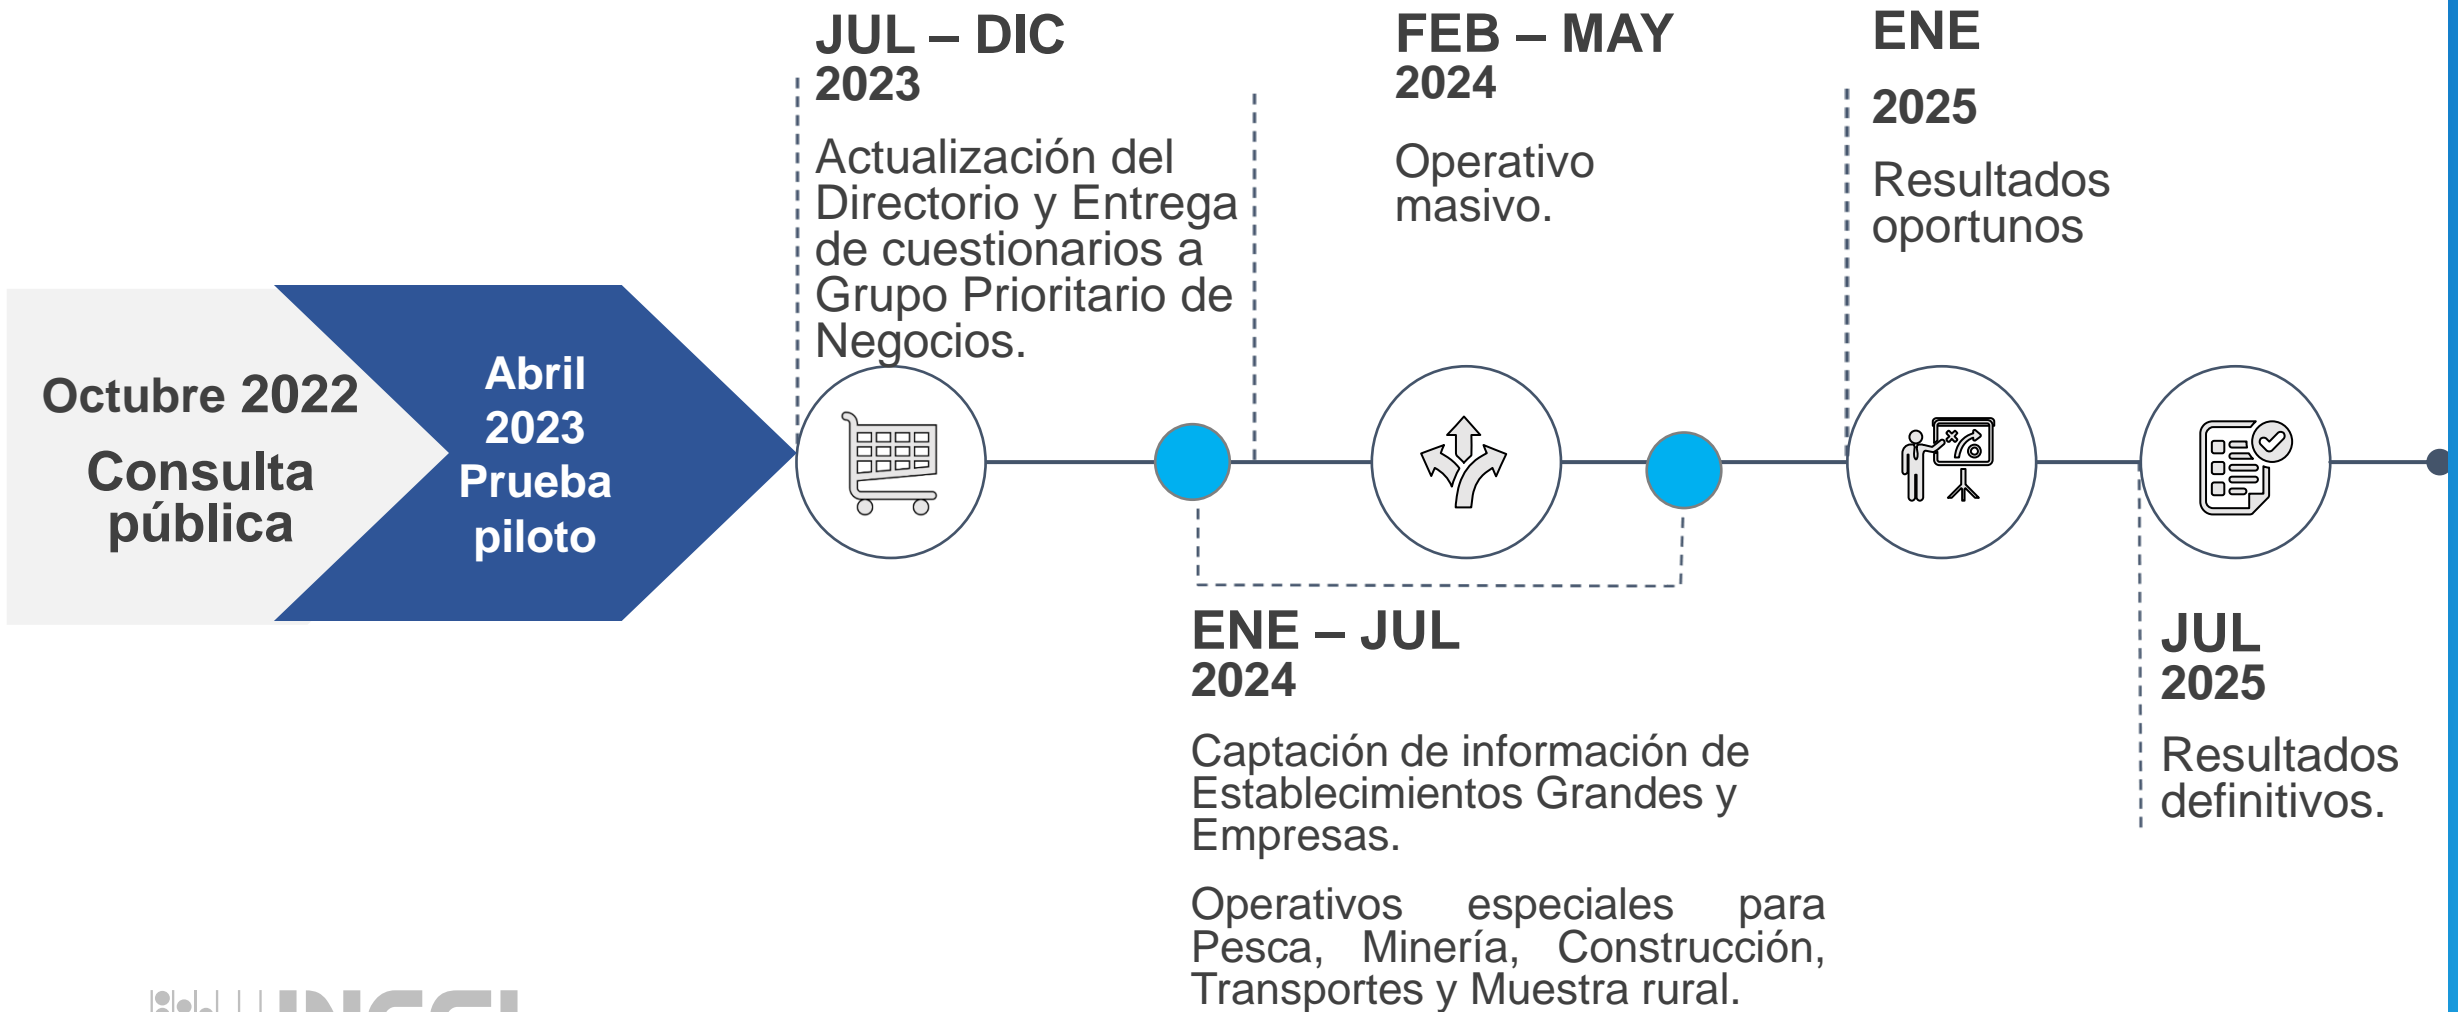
Octubre 2022
Consulta pública

Abril 2023
Prueba piloto

JUL – DIC
2023
Actualización del Directorio y Entrega de cuestionarios a Grupo Prioritario de Negocios.

FEB – MAY
2024
Operativo masivo.

ENE
2025
Resultados oportunos

ENE – JUL
2024
Captación de información de Establecimientos Grandes y Empresas.

Operativos especiales para Pesca, Minería, Construcción, Transportes y Muestra rural.

JUL
2025
Resultados definitivos.

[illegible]